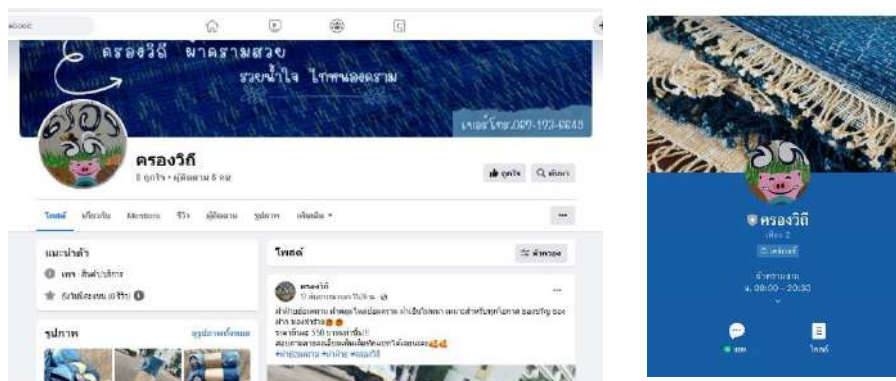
ครองวิถี ผ้าครามสวย
รวยน้ำใจ ไทพนองคราม
เบอร์โทร.089-192-6649

ครองวิถี
8 ถูกใจ • ผู้ติดตาม 8 คน

ถูกใจ
ค้นหา

โพสต์
เกี่ยวกับ
Mentions
รีวิว
ผู้ติดตาม
รูปภาพ
เพิ่มเติม

แนะนำตัว
เพจ · สินค้า/บริการ
ยังไม่มีคะแนน (0 รีวิว)

รูปภาพ
ดูรูปภาพทั้งหมด

โพสต์
ตัวกรอง

ครองวิถี
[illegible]

ผ้าย้อมคราม ผ้าคลุมไหล่ย้อมคราม ผ้าเช็ดหน้า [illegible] ของขวัญ ของฝาก ของชำร่วย
ราคาผืนละ 550 บาทเท่านั้น!!
สอบถามรายละเอียดเพิ่มเติมทักแชทได้เลยนะคะ
#ผ้าย้อมคราม #ผ้าฝ้าย #ครองวิถี

ครองวิถี
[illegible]
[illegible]
เวลาทำการ
จ. 08:00 – 20:30
แชท
ไกด์